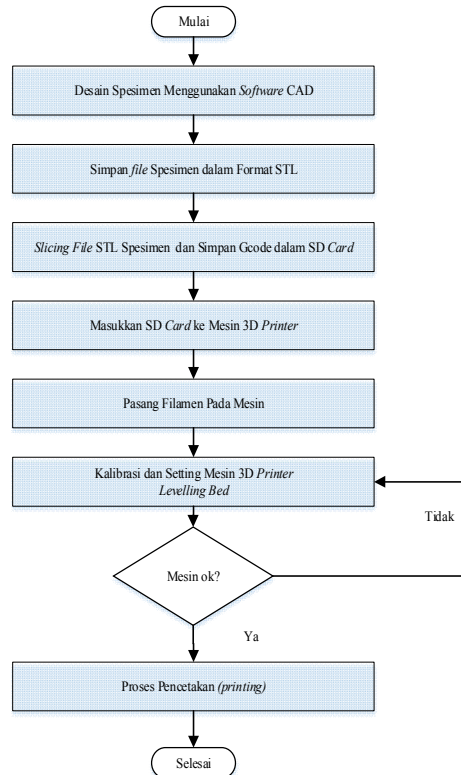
Mulai

Desain Spesimen Menggunakan Software CAD

Simpan file Spesimen dalam Format STL

Slicing File STL Spesimen dan Simpan Gcode dalam SD Card

Masukkan SD Card ke Mesin 3D Printer

Pasang Filamen Pada Mesin

Kalibrasi dan Setting Mesin 3D Printer
Levelling Bed

Tidak

Mesin ok?

Ya

Proses Pencetakan (printing)

Selesai